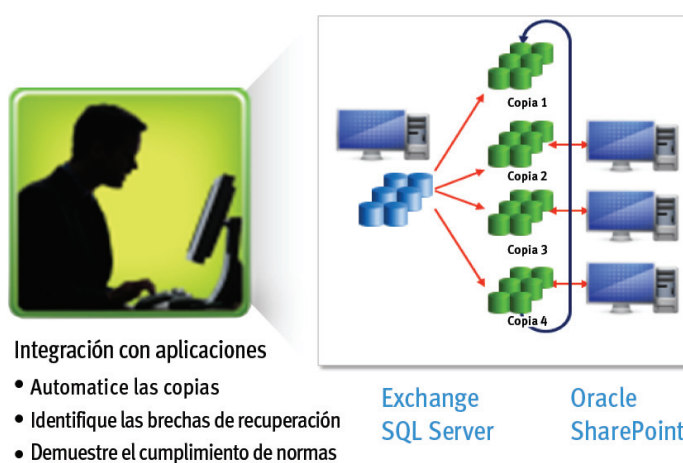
Copia 1
Copia 2
Copia 3
Copia 4

Integración con aplicaciones
• Automatice las copias
• Identifique las brechas de recuperación
• Demuestre el cumplimiento de normas

Exchange
SQL Server

Oracle
SharePoint